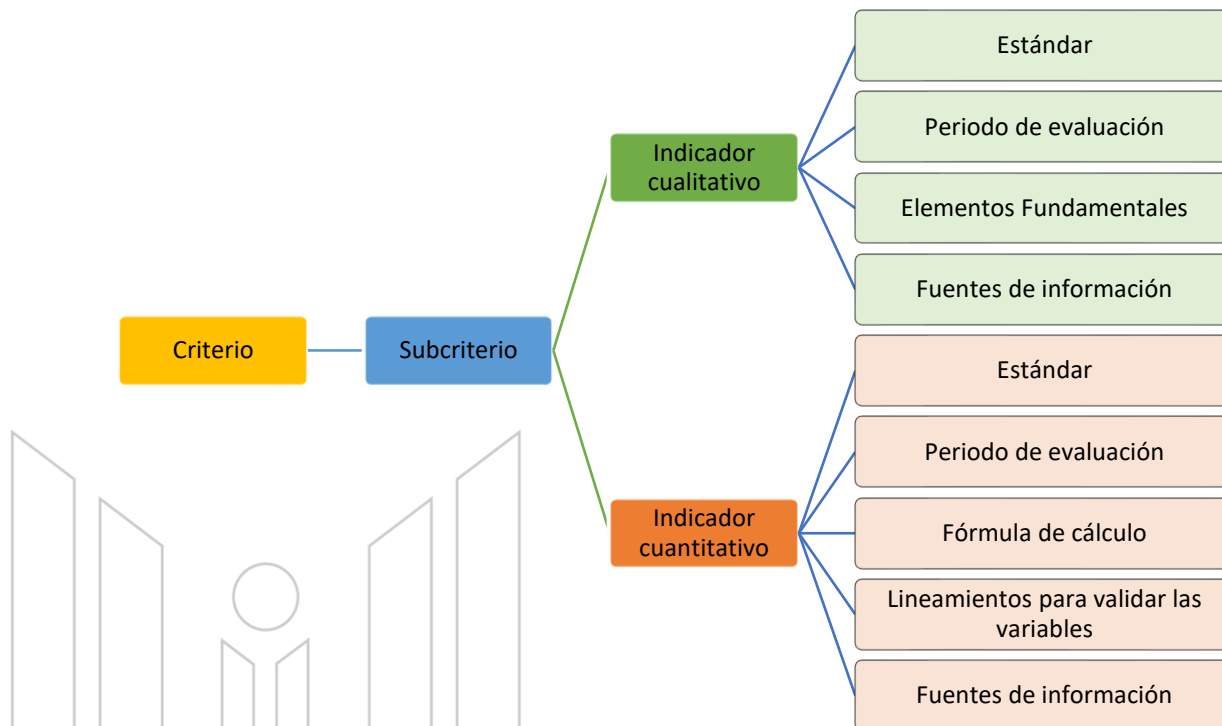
Criterio

Subcriterio

Indicador cualitativo

Estándar

Periodo de evaluación

Elementos Fundamentales

Fuentes de información

Indicador cuantitativo

Estándar

Periodo de evaluación

Fórmula de cálculo

Lineamientos para validar las variables

Fuentes de información